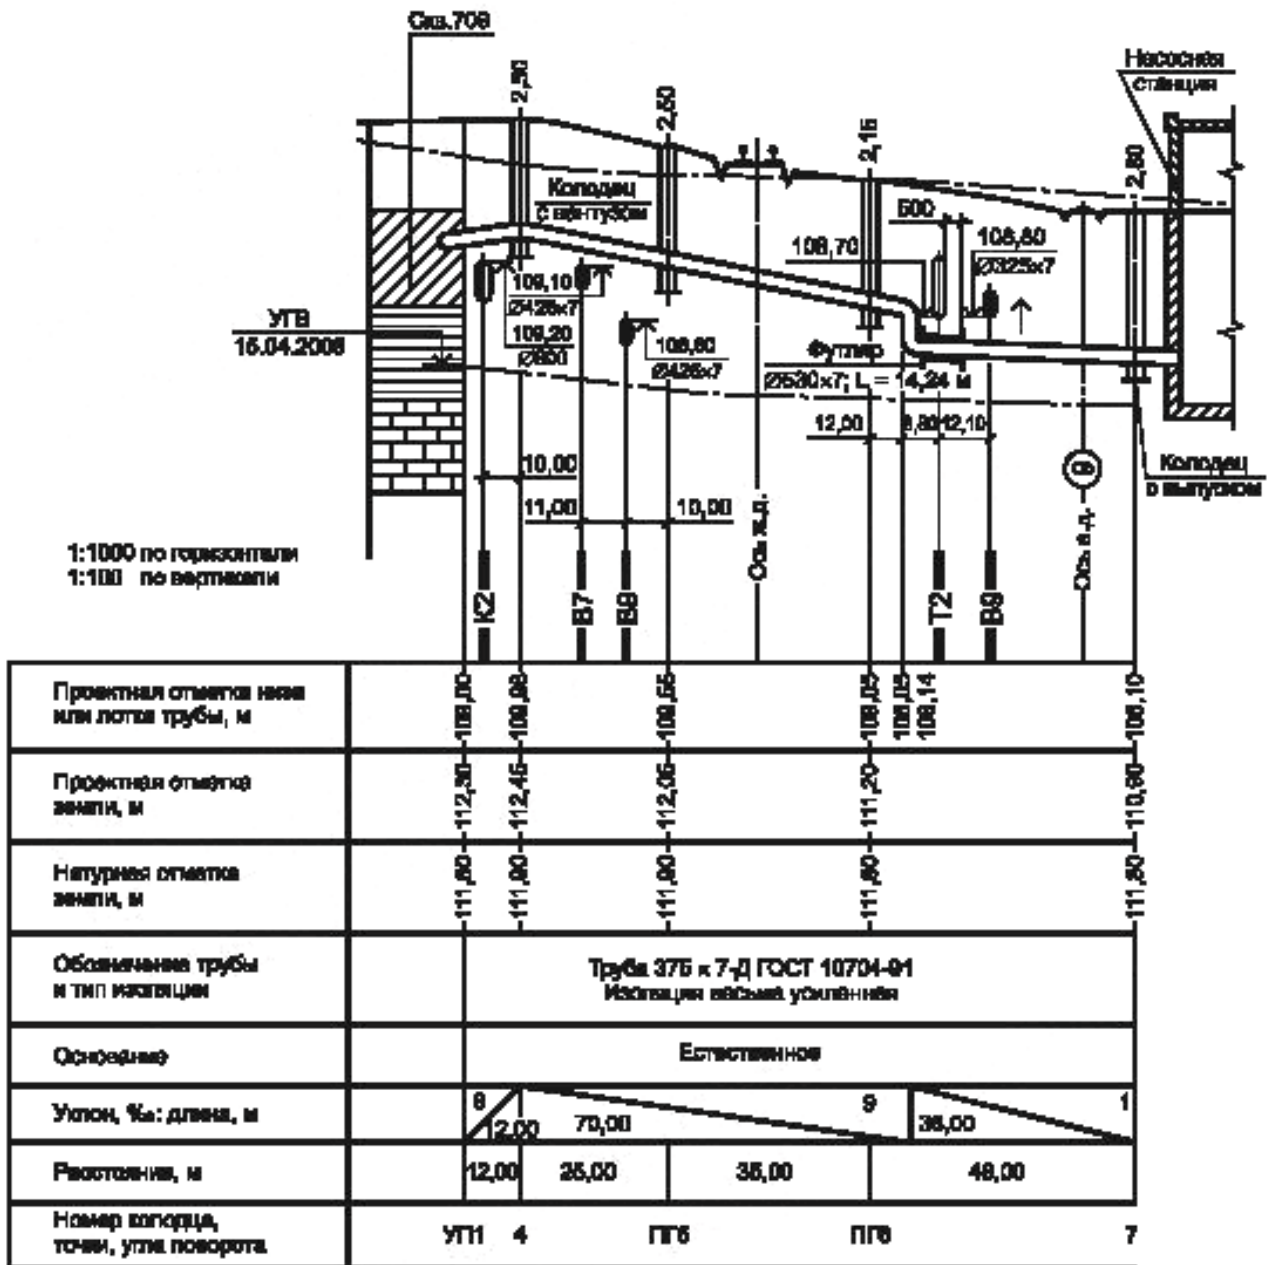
Скв.708

Насосная станция

2,50
2,50
2,15
2,80

Колодец с вантузом

500

108,70

108,60
⌀325x7

109,10
⌀426x7

109,20
⌀800

108,60
⌀426x7

Футляр
⌀530×7; L = 14,24 м

12,00
9,80
12,10

УГВ
15.04.2006

10,00
11,00
10,00

Ось ж.д.

Ось а.д.

Колодец с выпуском

1:1000 по горизонтали
1:100 по вертикали

К2
В7
В9
Т2
В9

| Проектная отметка низа или лотка трубы, м | 109,00 | 109,98 | 109,55 | 108,65 | 108,65 | 108,14 | 108,10 |
|---|---|---|---|---|---|---|---|
| Проектная отметка земли, м | 112,30 | 112,45 | 112,05 | 111,20 | | | 110,80 |
| Натурная отметка земли, м | 111,80 | 111,90 | 111,90 | 111,80 | | | 111,80 |

| Обозначение трубы и тип изоляции | Труба 375 x 7-Д ГОСТ 10704-91 Изоляция весьма усиленная |
|---|---|
| Основание | Естественное |
| Уклон, ‰: длина, м | 8 12,00 / 70,00 9 / 36,00 1 |
| Расстояния, м | 12,00 / 25,00 / 35,00 / 46,00 |
| Номер колодца, точки, угла поворота | УП1 4 / ПГ5 / ПГ6 / 7 |